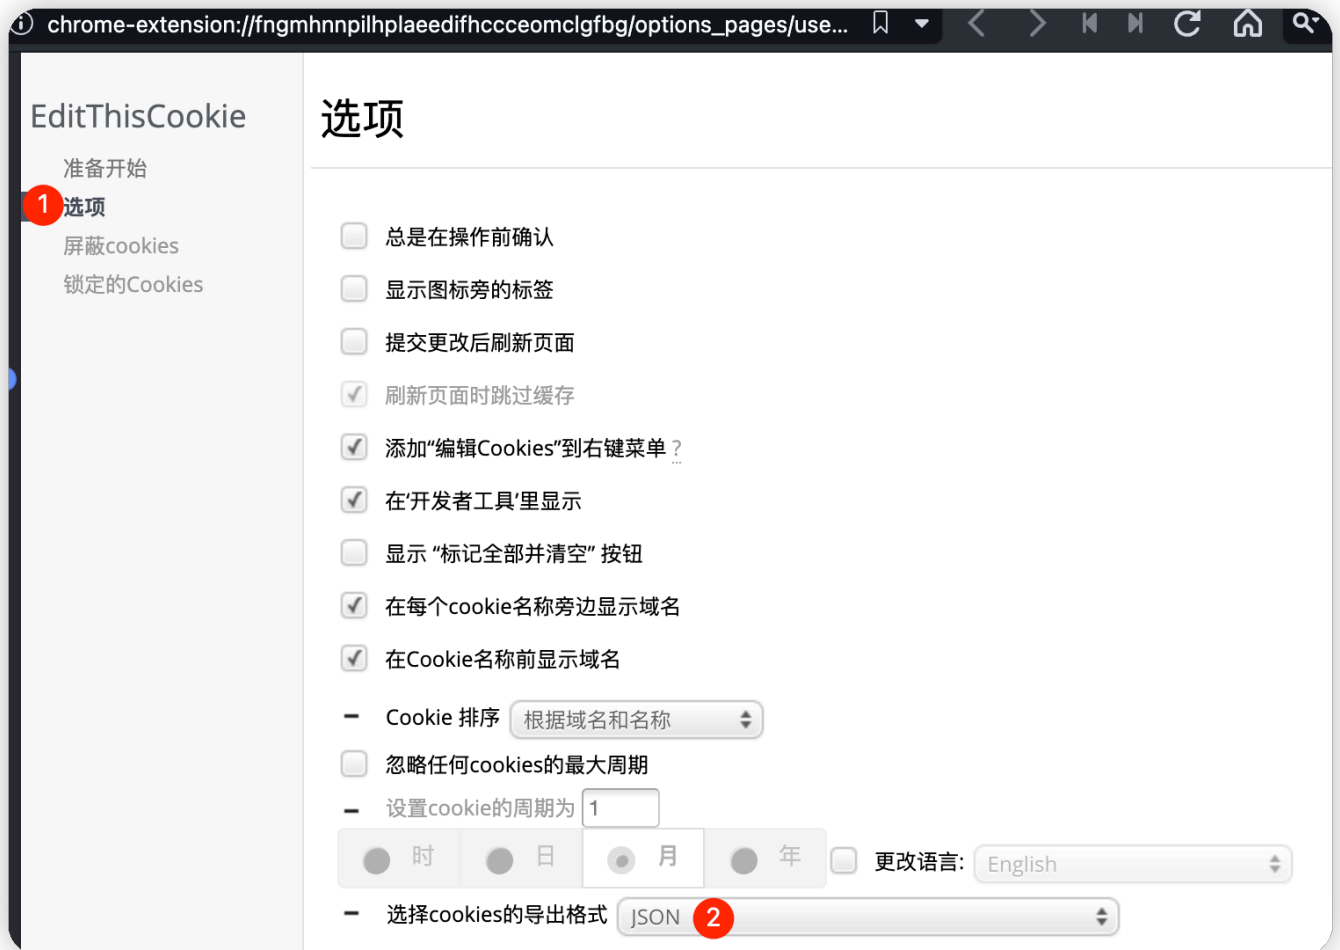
chrome-extension://fngmhnnpilhplaeedifhccceomclgfbg/options_pages/use...

EditThisCookie
准备开始
1 选项
屏蔽cookies
锁定的Cookies

选项

总是在操作前确认
显示图标旁的标签
提交更改后刷新页面
刷新页面时跳过缓存
添加"编辑Cookies"到右键菜单 ?
在'开发者工具'里显示
显示 "标记全部并清空" 按钮
在每个cookie名称旁边显示域名
在Cookie名称前显示域名
Cookie 排序 根据域名和名称
忽略任何cookies的最大周期
设置cookie的周期为 1
时 日 月 年
更改语言: English
选择cookies的导出格式 JSON 2